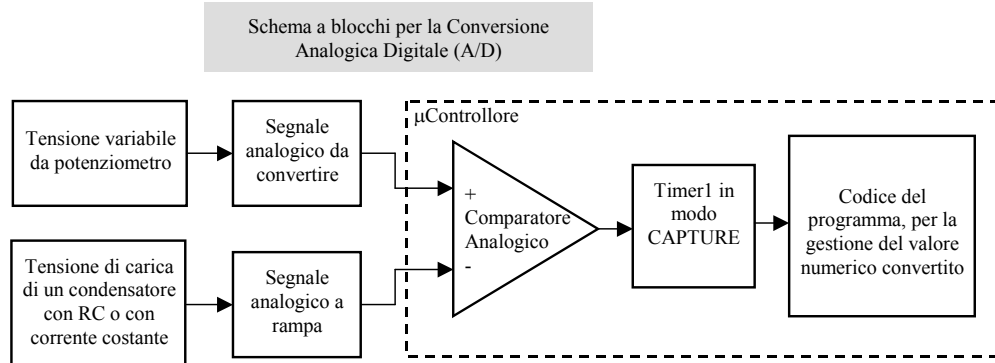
Schema a blocchi per la Conversione Analogica Digitale (A/D)

Tensione variabile da potenziometro

Segnale analogico da convertire

μControllore

+

Comparatore Analogico

-

Timer1 in modo CAPTURE

Codice del programma, per la gestione del valore numerico convertito

Tensione di carica di un condensatore con RC o con corrente costante

Segnale analogico a rampa